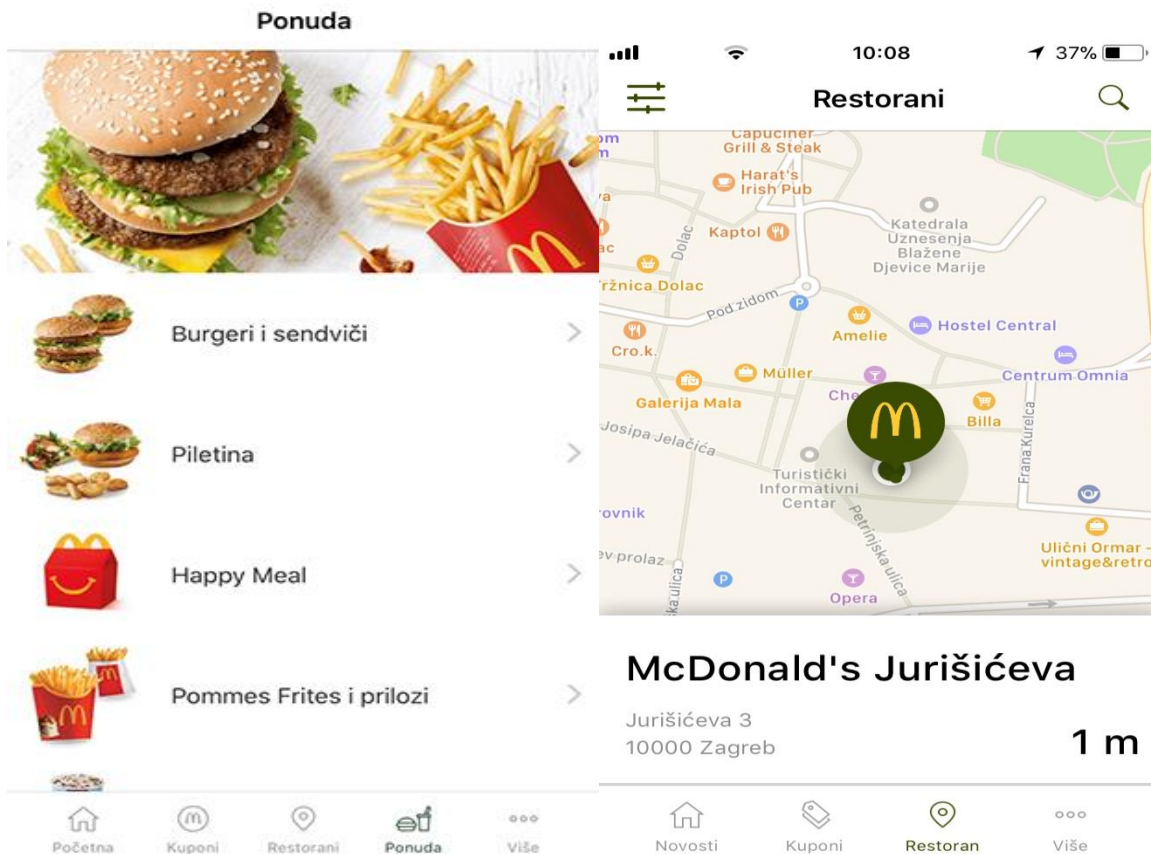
Ponuda

Burgeri i sendviči

Piletina

Happy Meal

Pommes Frites i prilozi

Početna Kuponi Restorani Ponuda Više

10:08 37%

Restorani

Capuciner Grill & Steak
Harat's Irish Pub
Kaptol
Katedrala Uznesenja Blažene Djevice Marije
Dolac
Tržnica Dolac
Pod zidom
Amelie
Hostel Central
Cro.k.
Müller
Centrum Omnia
Galerija Mala
Che
Billa
Josipa Jelačića
Frana Kurelca
Turistički Informativni Centar
Petrinjska ulica
Ulični Ormar - vintage&retro
Opera

McDonald's Jurišićeva

Jurišićeva 3
10000 Zagreb

1 m

Novosti Kuponi Restoran Više